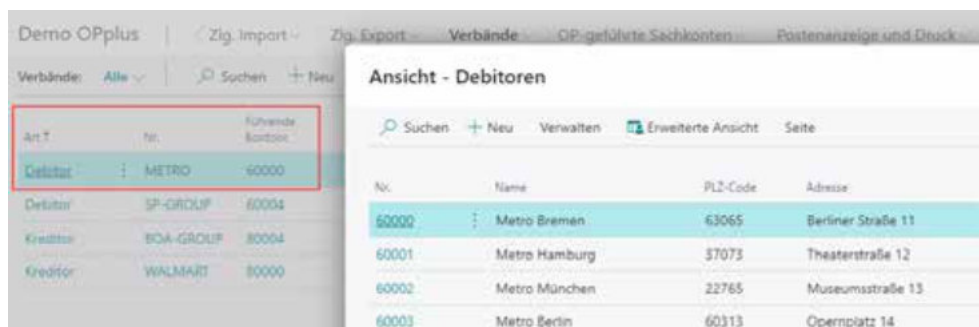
Demo OPplus | Zlg. Import | Zlg. Export | Verbände | OP-geführte Sachkonten | Postenanzeige und Druck

Verbände: Alle | Suchen | + Neu

| Art ↑ | Nr. | Führende Kontonr. |
|---|---|---|
| Debitor | METRO | 60000 |
| Debitor | SP-GROUP | 60004 |
| Kreditor | BOA-GROUP | 80004 |
| Kreditor | WALMART | 80000 |

Ansicht - Debitoren

Suchen | + Neu | Verwalten | Erweiterte Ansicht | Seite

| Nr. | Name | PLZ-Code | Adresse |
|---|---|---|---|
| 60000 | Metro Bremen | 63065 | Berliner Straße 11 |
| 60001 | Metro Hamburg | 37073 | Theaterstraße 12 |
| 60002 | Metro München | 22765 | Museumsstraße 13 |
| 60003 | Metro Berlin | 60313 | Opernplatz 14 |